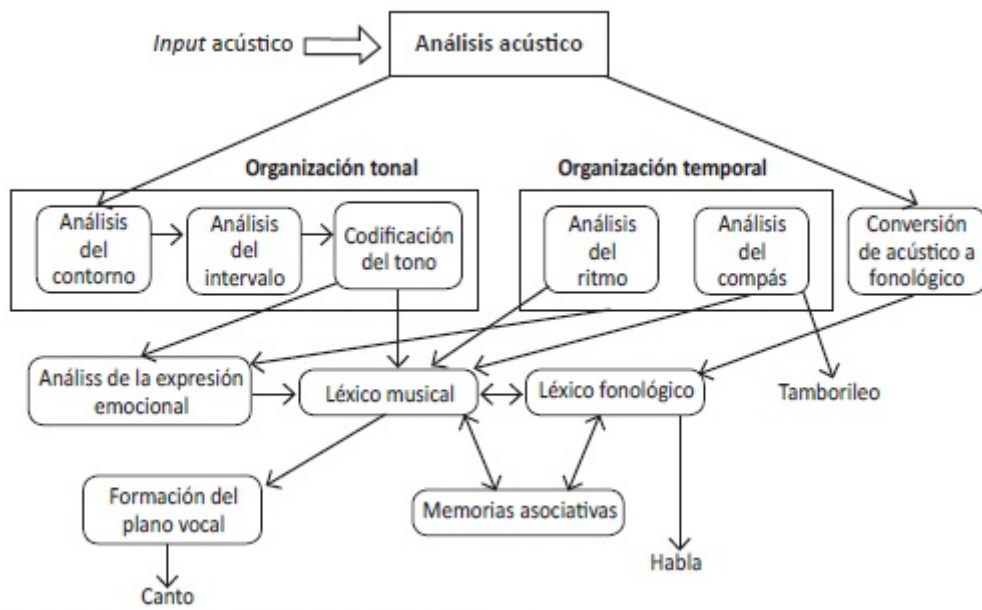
*Input* acústico

Análisis acústico

Organización tonal

Análisis del contorno

Análisis del intervalo

Codificación del tono

Organización temporal

Análisis del ritmo

Análisis del compás

Conversión de acústico a fonológico

Análiss de la expresión emocional

Léxico musical

Léxico fonológico

Tamborileo

Formación del plano vocal

Memorias asociativas

Canto

Habla